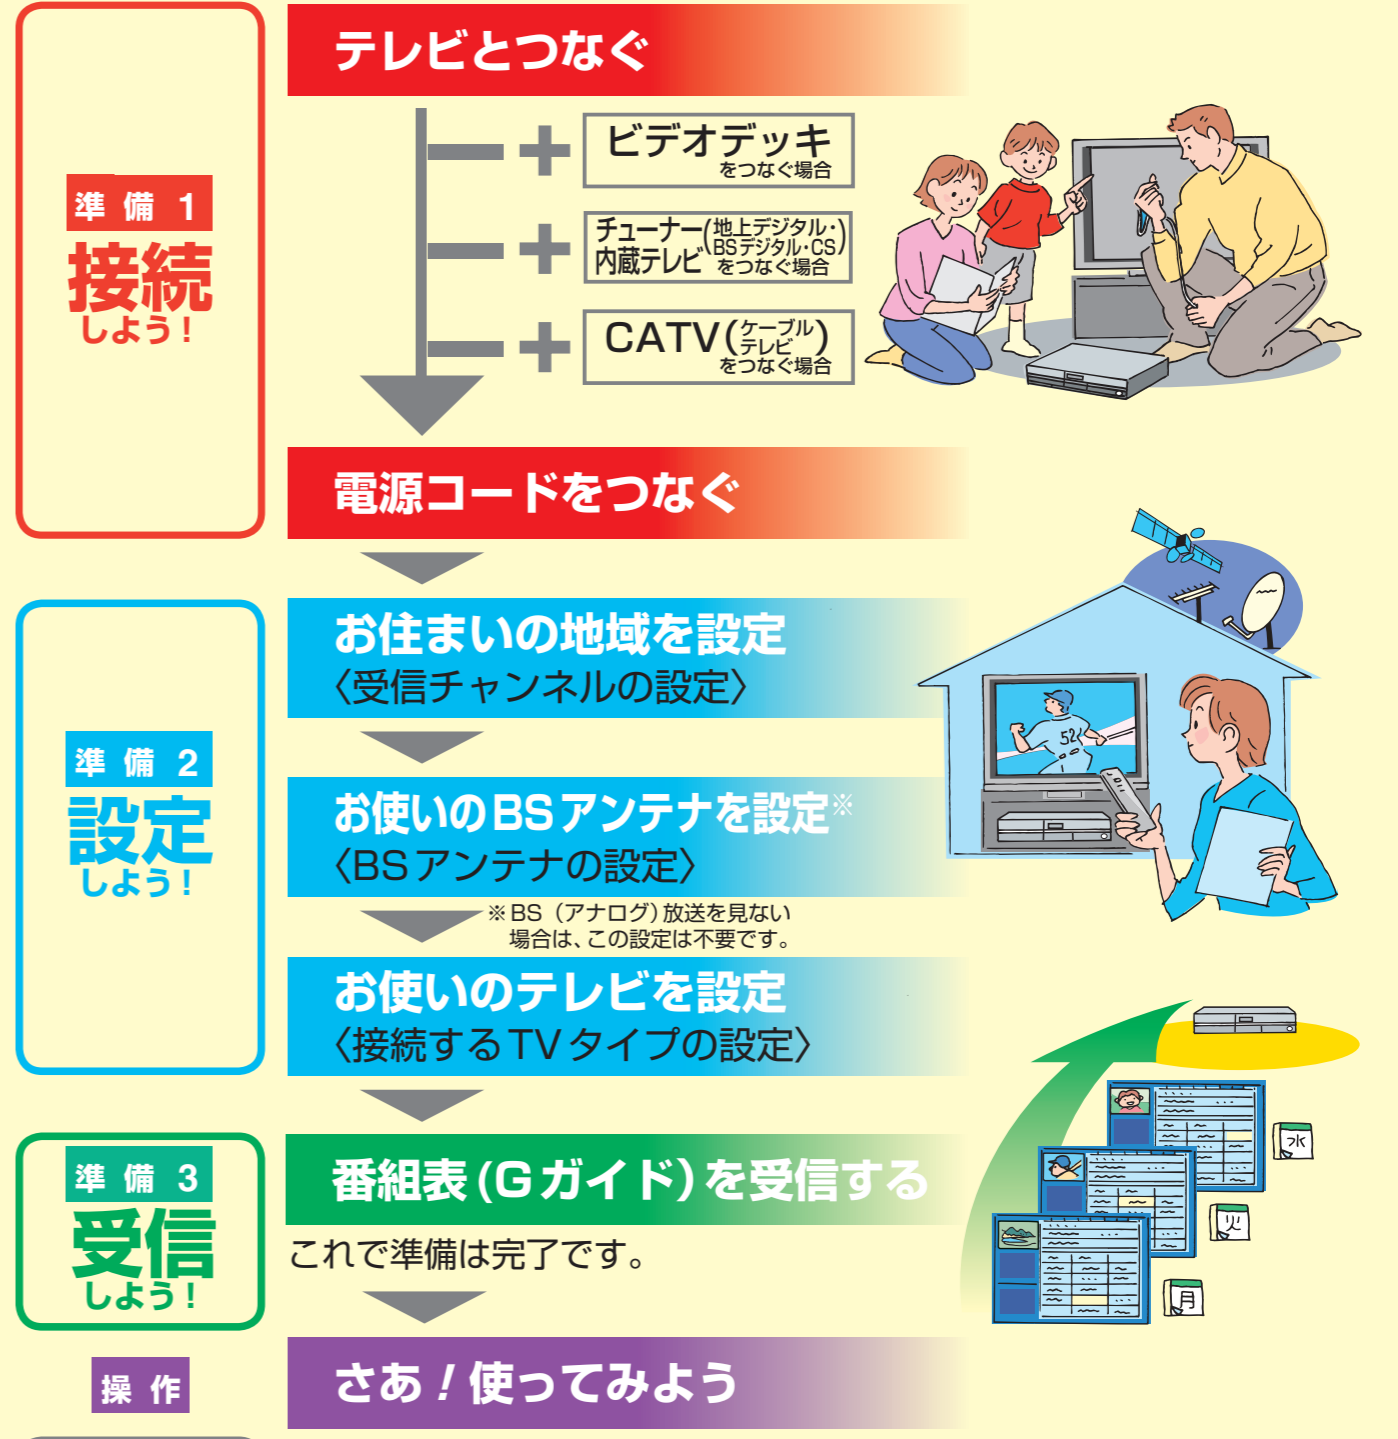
準備 1
接続
しよう！

テレビとつなぐ

＋ ビデオデッキ をつなぐ場合

＋ チューナー内蔵テレビ（地上デジタル・BSデジタル・CS）をつなぐ場合

＋ CATV（ケーブルテレビ）をつなぐ場合

電源コードをつなぐ

準備 2
設定
しよう！

お住まいの地域を設定
〈受信チャンネルの設定〉

お使いのBSアンテナを設定※
〈BSアンテナの設定〉

※BS（アナログ）放送を見ない場合は、この設定は不要です。

お使いのテレビを設定
〈接続するTVタイプの設定〉

準備 3
受信
しよう！

番組表（Gガイド）を受信する

これで準備は完了です。

操作

さあ！使ってみよう

水
火
月